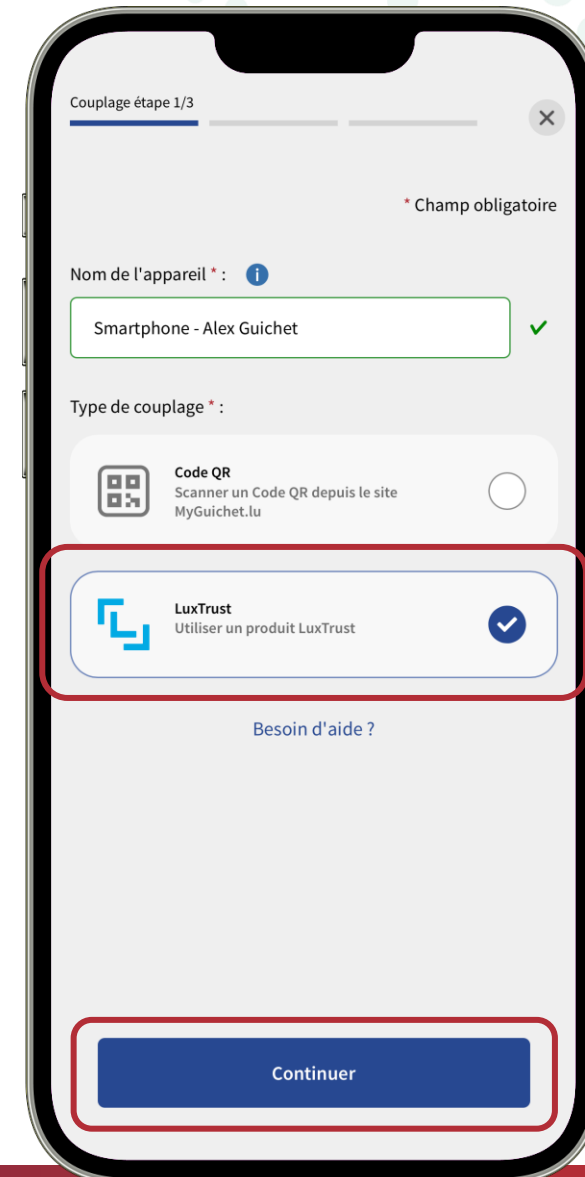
Couplage étape 1/3

* Champ obligatoire

Nom de l'appareil * :

Smartphone - Alex Guichet

Type de couplage * :

Code QR
Scanner un Code QR depuis le site MyGuichet.lu

LuxTrust
Utiliser un produit LuxTrust

Besoin d'aide ?

Continuer